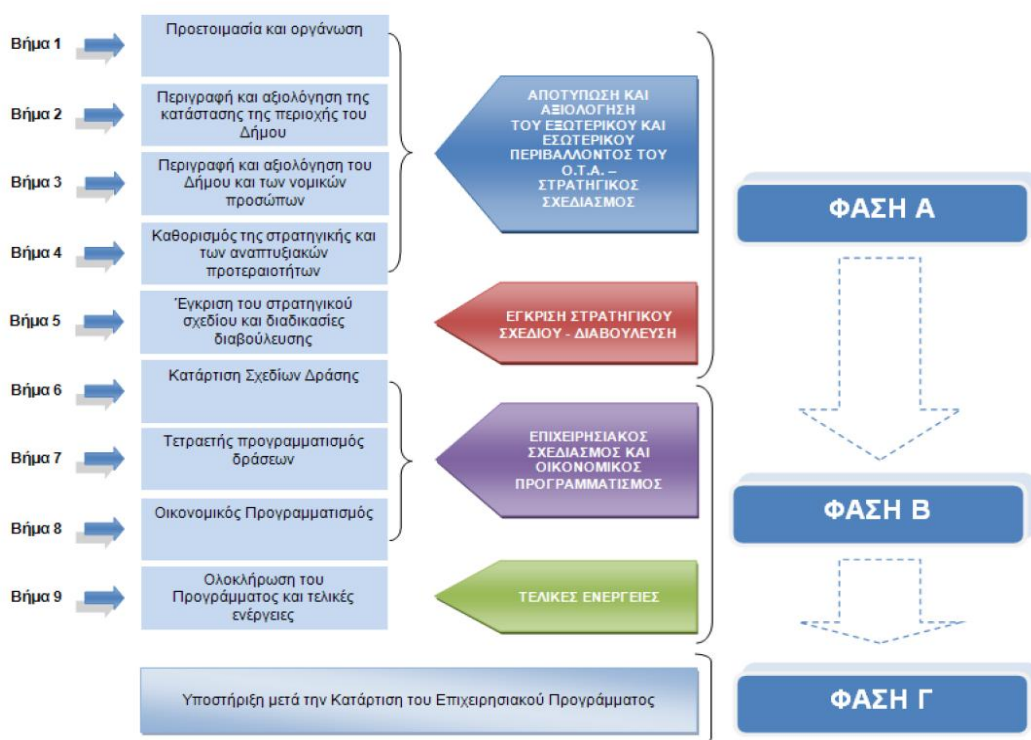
Βήμα 1
Προετοιμασία και οργάνωση

Βήμα 2
Περιγραφή και αξιολόγηση της κατάστασης της περιοχής του Δήμου

Βήμα 3
Περιγραφή και αξιολόγηση του Δήμου και των νομικών προσώπων

Βήμα 4
Καθορισμός της στρατηγικής και των αναπτυξιακών προτεραιοτήτων

Βήμα 5
Έγκριση του στρατηγικού σχεδίου και διαδικασίες διαβούλευσης

Βήμα 6
Κατάρτιση Σχεδίων Δράσης

Βήμα 7
Τετραετής προγραμματισμός δράσεων

Βήμα 8
Οικονομικός Προγραμματισμός

Βήμα 9
Ολοκλήρωση του Προγράμματος και τελικές ενέργειες

Υποστήριξη μετά την Κατάρτιση του Επιχειρησιακού Προγράμματος

ΑΠΟΤΥΠΩΣΗ ΚΑΙ ΑΞΙΟΛΟΓΗΣΗ ΤΟΥ ΕΞΩΤΕΡΙΚΟΥ ΚΑΙ ΕΣΩΤΕΡΙΚΟΥ ΠΕΡΙΒΑΛΛΟΝΤΟΣ ΤΟΥ Ο.Τ.Α. – ΣΤΡΑΤΗΓΙΚΟΣ ΣΧΕΔΙΑΣΜΟΣ

ΕΓΚΡΙΣΗ ΣΤΡΑΤΗΓΙΚΟΥ ΣΧΕΔΙΟΥ - ΔΙΑΒΟΥΛΕΥΣΗ

ΕΠΙΧΕΙΡΗΣΙΑΚΟΣ ΣΧΕΔΙΑΣΜΟΣ ΚΑΙ ΟΙΚΟΝΟΜΙΚΟΣ ΠΡΟΓΡΑΜΜΑΤΙΣΜΟΣ

ΤΕΛΙΚΕΣ ΕΝΕΡΓΕΙΕΣ

ΦΑΣΗ Α

ΦΑΣΗ Β

ΦΑΣΗ Γ